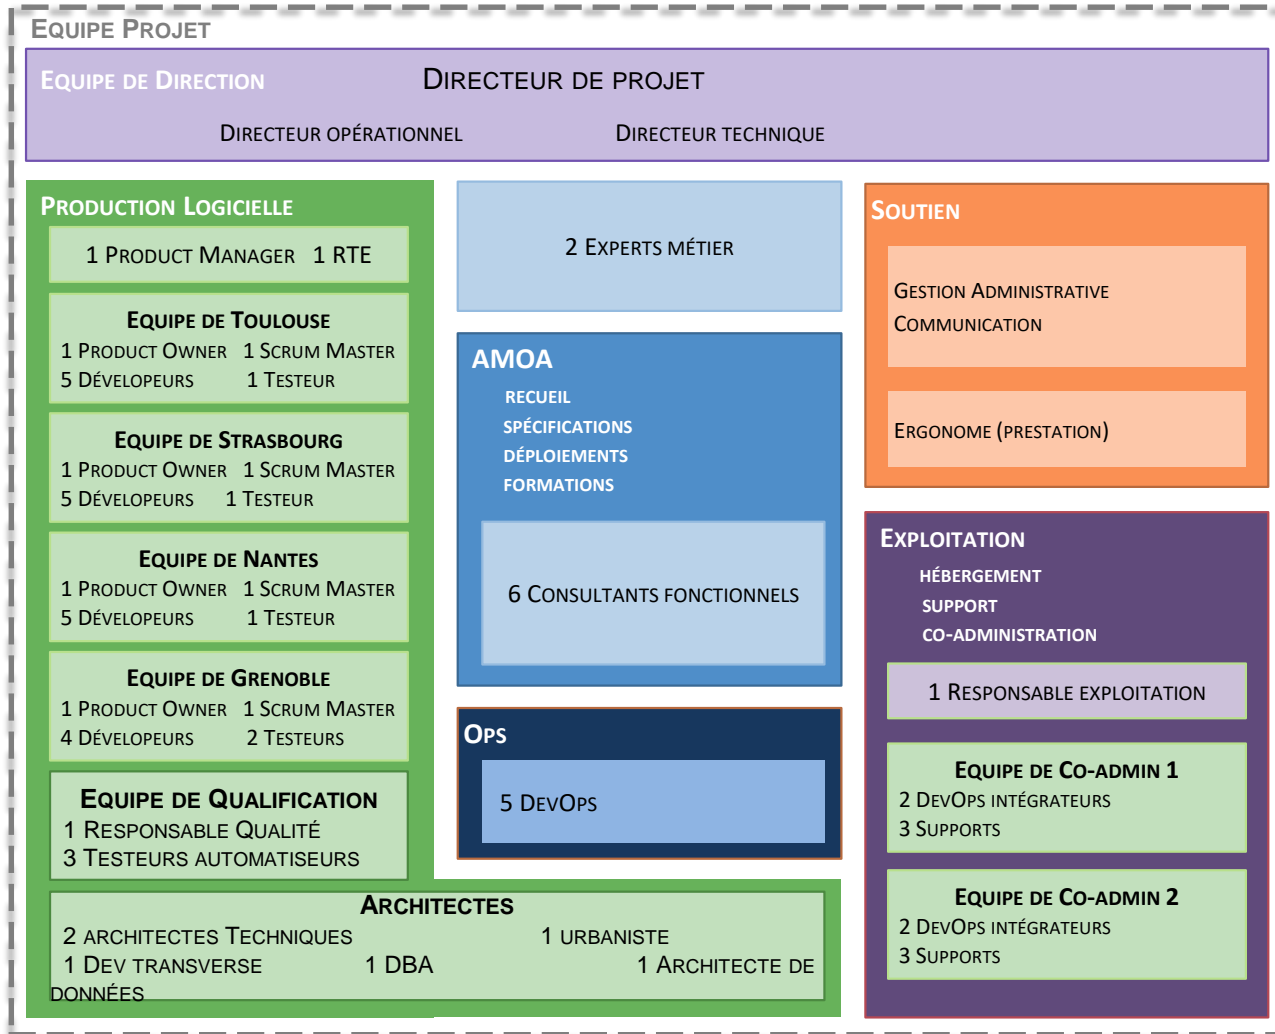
EQUIPE PROJET

EQUIPE DE DIRECTION

DIRECTEUR DE PROJET

DIRECTEUR OPÉRATIONNEL

DIRECTEUR TECHNIQUE

PRODUCTION LOGICIELLE

1 PRODUCT MANAGER 1 RTE

EQUIPE DE TOULOUSE
1 PRODUCT OWNER 1 SCRUM MASTER
5 DÉVELOPEURS 1 TESTEUR

EQUIPE DE STRASBOURG
1 PRODUCT OWNER 1 SCRUM MASTER
5 DÉVELOPEURS 1 TESTEUR

EQUIPE DE NANTES
1 PRODUCT OWNER 1 SCRUM MASTER
5 DÉVELOPEURS 1 TESTEUR

EQUIPE DE GRENOBLE
1 PRODUCT OWNER 1 SCRUM MASTER
4 DÉVELOPEURS 2 TESTEURS

EQUIPE DE QUALIFICATION
1 RESPONSABLE QUALITÉ
3 TESTEURS AUTOMATISEURS

2 EXPERTS MÉTIER

AMOA
RECUEIL
SPÉCIFICATIONS
DÉPLOIEMENTS
FORMATIONS

6 CONSULTANTS FONCTIONNELS

OPS

5 DEVOPS

SOUTIEN

GESTION ADMINISTRATIVE
COMMUNICATION

ERGONOME (PRESTATION)

EXPLOITATION
HÉBERGEMENT
SUPPORT
CO-ADMINISTRATION

1 RESPONSABLE EXPLOITATION

EQUIPE DE CO-ADMIN 1
2 DEVOPS INTÉGRATEURS
3 SUPPORTS

EQUIPE DE CO-ADMIN 2
2 DEVOPS INTÉGRATEURS
3 SUPPORTS

ARCHITECTES
2 ARCHITECTES TECHNIQUES 1 URBANISTE
1 DEV TRANSVERSE 1 DBA 1 ARCHITECTE DE DONNÉES